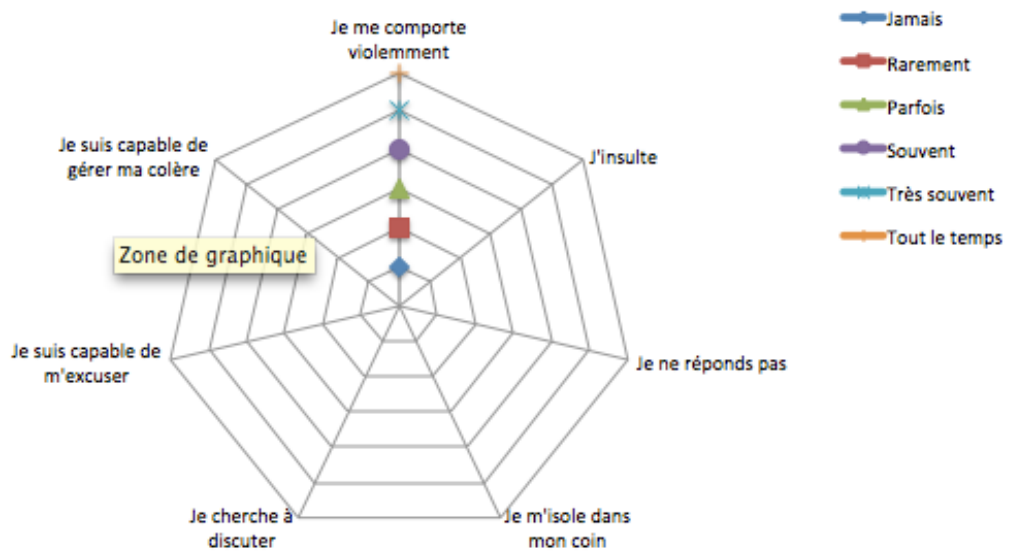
Je me comporte violemment

J'insulte

Je ne réponds pas

Je m'isole dans mon coin

Je cherche à discuter

Je suis capable de m'excuser

Je suis capable de gérer ma colère

Zone de graphique

Jamais
Rarement
Parfois
Souvent
Très souvent
Tout le temps